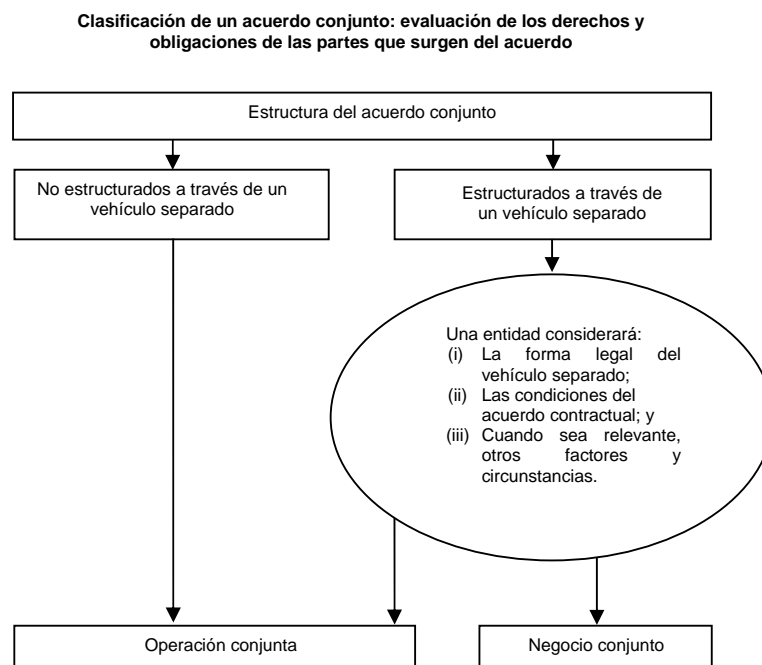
Clasificación de un acuerdo conjunto: evaluación de los derechos y obligaciones de las partes que surgen del acuerdo

Estructura del acuerdo conjunto

No estructurados a través de un vehículo separado

Estructurados a través de un vehículo separado

Una entidad considerará:
(i) La forma legal del vehículo separado;
(ii) Las condiciones del acuerdo contractual; y
(iii) Cuando sea relevante, otros factores y circunstancias.

Operación conjunta

Negocio conjunto